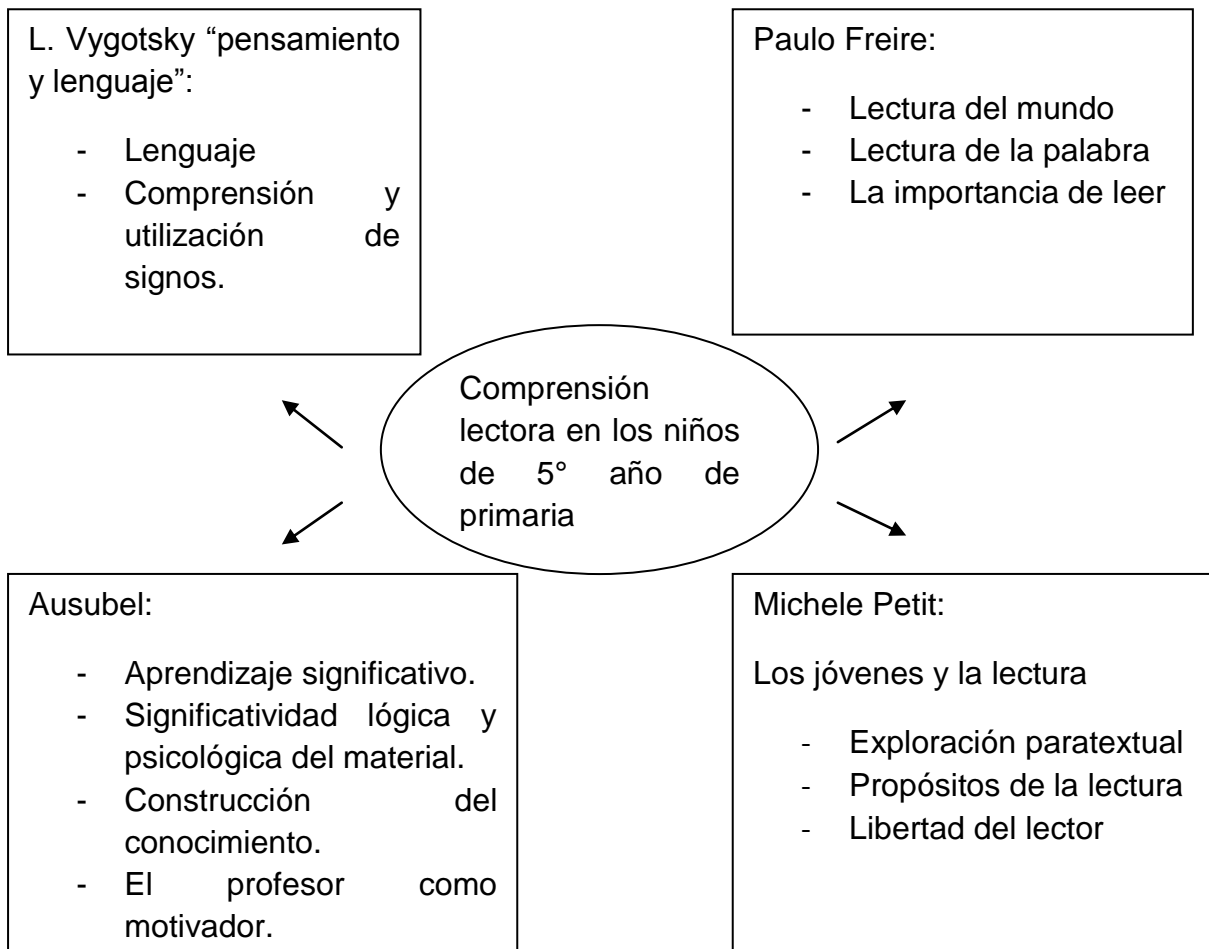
L. Vygotsky “pensamiento y lenguaje”:

- Lenguaje
- Comprensión y utilización de signos.

Paulo Freire:

- Lectura del mundo
- Lectura de la palabra
- La importancia de leer

Comprensión lectora en los niños de 5° año de primaria

Ausubel:

- Aprendizaje significativo.
- Significatividad lógica y psicológica del material.
- Construcción del conocimiento.
- El profesor como motivador.

Michele Petit:

Los jóvenes y la lectura

- Exploración paratextual
- Propósitos de la lectura
- Libertad del lector